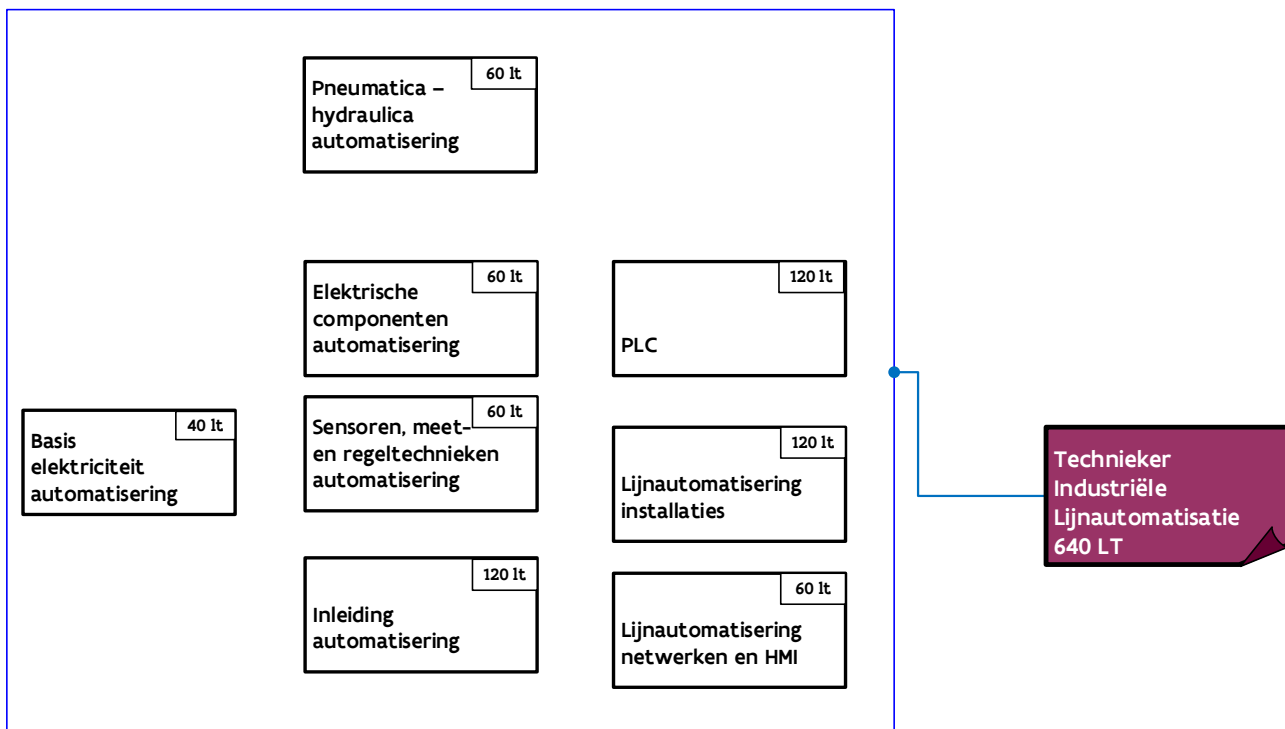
60 lt
Pneumatica – hydraulica automatisering

60 lt
Elektrische componenten automatisering

120 lt
PLC

40 lt
Basis elektriciteit automatisering

60 lt
Sensoren, meet- en regeltechnieken automatisering

120 lt
Lijnautomatisering installaties

Technieker Industriële Lijnautomatisatie 640 LT

120 lt
Inleiding automatisering

60 lt
Lijnautomatisering netwerken en HMI